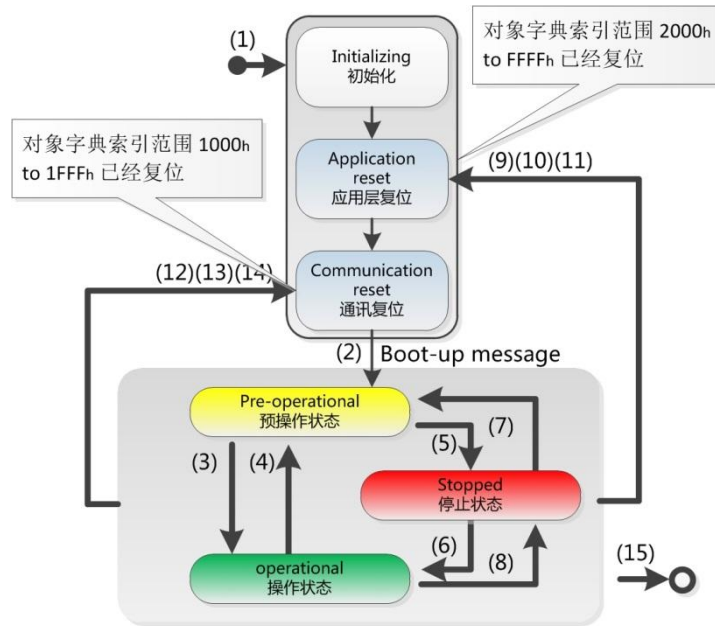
(1)

Initializing
初始化

对象字典索引范围 2000h to FFFFh 已经复位

对象字典索引范围 1000h to 1FFFh 已经复位

Application reset
应用层复位

(9)(10)(11)

(12)(13)(14)

Communication reset
通讯复位

(2) Boot-up message

Pre-operational
预操作状态

(7)

(5)

(3)

(4)

Stopped
停止状态

(6)

(8)

(15)

operational
操作状态